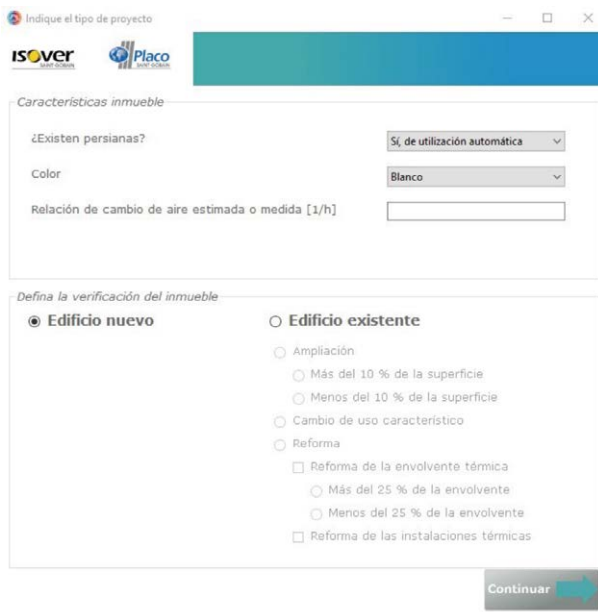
Indique el tipo de proyecto

ISOVER SAINT-GOBAIN Placo SAINT-GOBAIN

Características inmueble

¿Existen persianas? Sí, de utilización automática

Color Blanco

Relación de cambio de aire estimada o medida [1/h]

Defina la verificación del inmueble

Edificio nuevo

Edificio existente

Ampliación

Más del 10 % de la superficie

Menos del 10 % de la superficie

Cambio de uso característico

Reforma

Reforma de la envolvente térmica

Más del 25 % de la envolvente

Menos del 25 % de la envolvente

Reforma de las instalaciones térmicas

Continuar